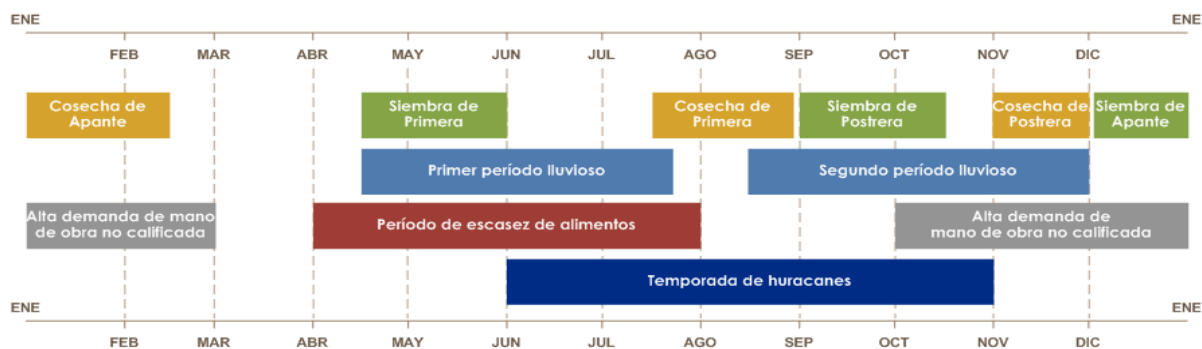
ENE ENE

FEB MAR ABR MAY JUN JUL AGO SEP OCT NOV DIC

Cosecha de Apante

Siembra de Primera

Cosecha de Primera

Siembra de Postrera

Cosecha de Postrera

Siembra de Apante

Primer período lluvioso

Segundo período lluvioso

Alta demanda de mano de obra no calificada

Período de escasez de alimentos

Alta demanda de mano de obra no calificada

Temporada de huracanes

ENE ENE

FEB MAR ABR MAY JUN JUL AGO SEP OCT NOV DIC